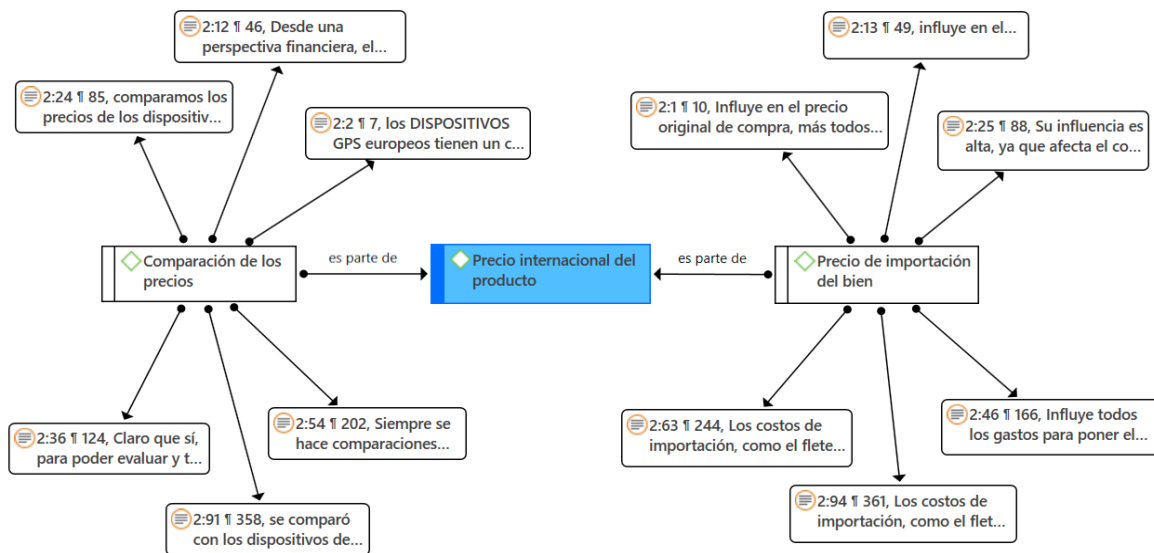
2:12 ¶ 46, Desde una perspectiva financiera, el...

2:24 ¶ 85, comparamos los precios de los dispositiv...

2:2 ¶ 7, los DISPOSITIVOS GPS europeos tienen un c...

Comparación de los precios

es parte de

Precio internacional del producto

es parte de

Precio de importación del bien

2:13 ¶ 49, influye en el...

2:1 ¶ 10, Influye en el precio original de compra, más todos...

2:25 ¶ 88, Su influencia es alta, ya que afecta el co...

2:36 ¶ 124, Claro que sí, para poder evaluar y t...

2:54 ¶ 202, Siempre se hace comparaciones...

2:91 ¶ 358, se comparó con los dispositivos de...

2:63 ¶ 244, Los costos de importación, como el flete...

2:46 ¶ 166, Influye todos los gastos para poner el...

2:94 ¶ 361, Los costos de importación, como el flet...